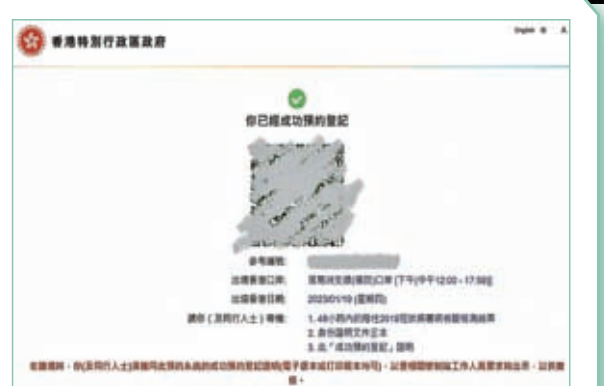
香港特別行政區政府

English 繁 A

你已經成功預約登記

參考編號:

出境香港口岸: 落馬洲支線(福田)口岸 [下午(中午12:00 - 17:59)]

出境香港日期: 2023/01/10 (星期二)

請你(及同行人士)準備: 1. 48小時內的新型冠狀病毒核酸檢測結果
2. 身份證明文件正本
3. 此"成功預約登記"證明

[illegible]